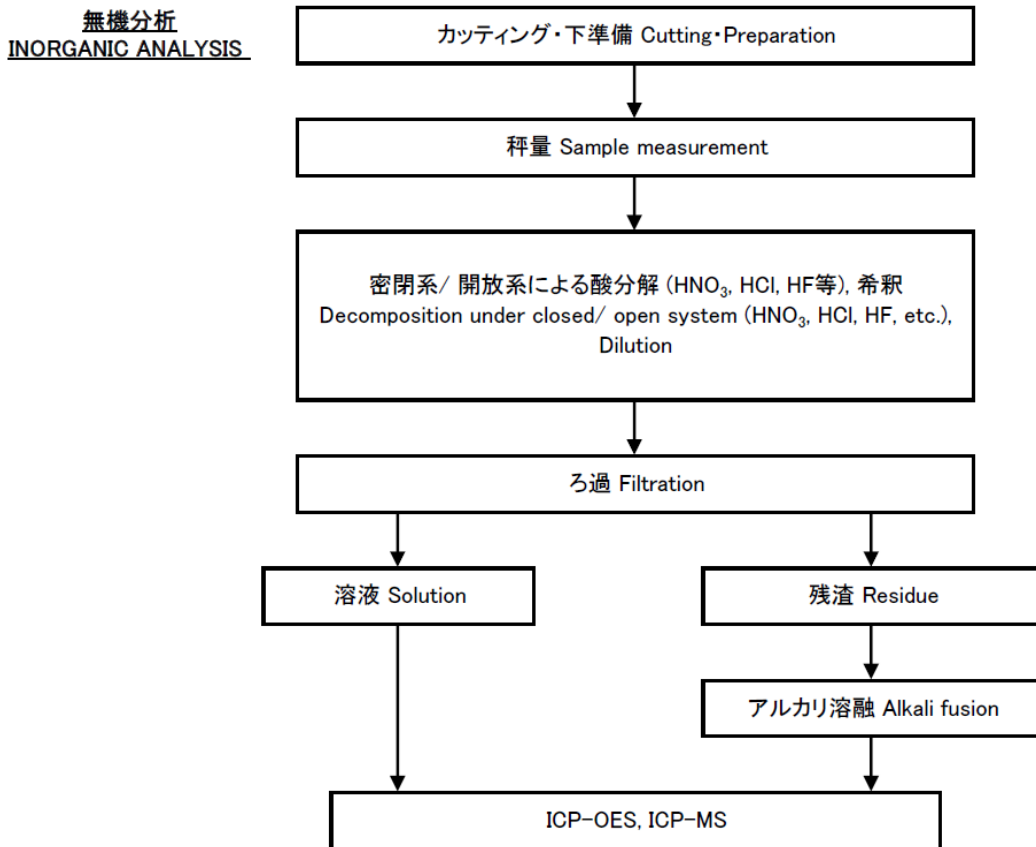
無機分析
INORGANIC ANALYSIS

カッティング・下準備 Cutting・Preparation

秤量 Sample measurement

密閉系/ 開放系による酸分解 ($HNO_3$, HCl, HF等), 希釈
Decomposition under closed/ open system ($HNO_3$, HCl, HF, etc.), Dilution

ろ過 Filtration

溶液 Solution

残渣 Residue

アルカリ溶融 Alkali fusion

ICP-OES, ICP-MS